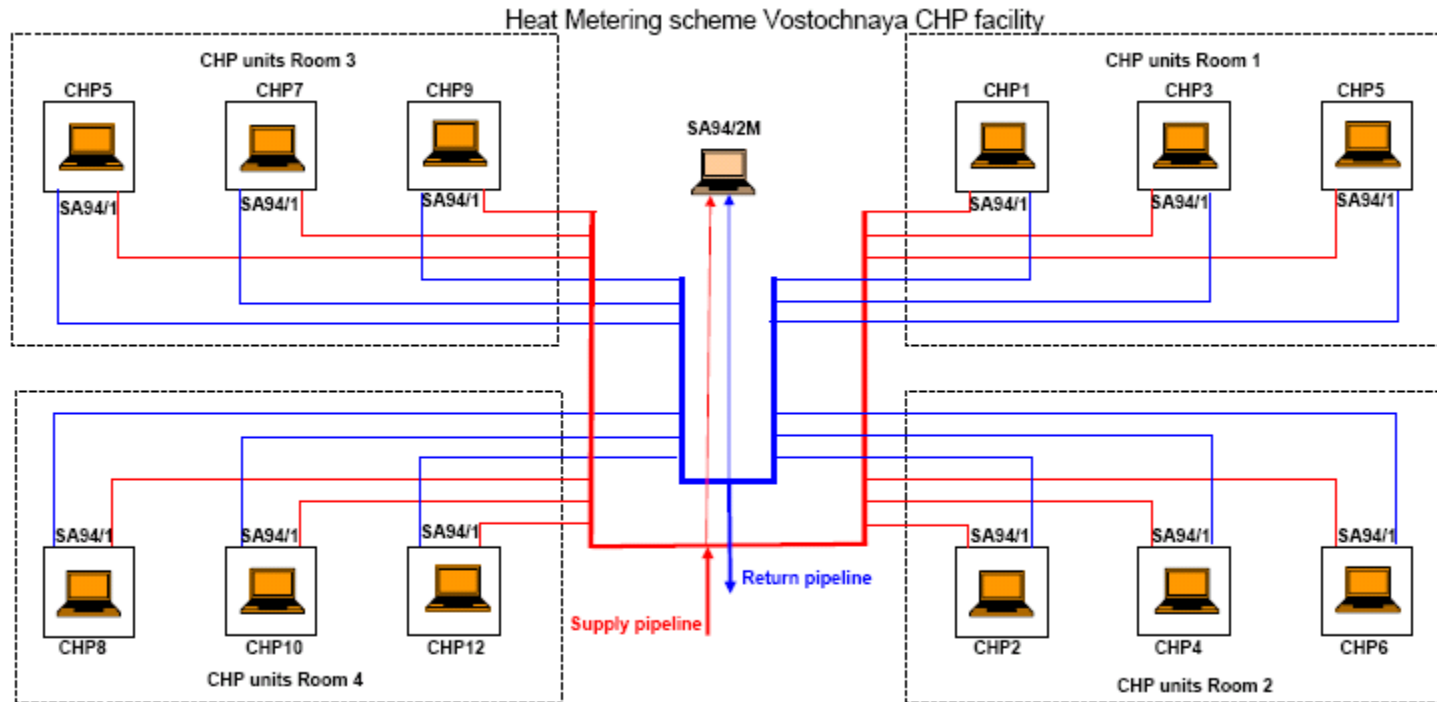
Heat Metering scheme Vostochnaya CHP facility

CHP units Room 3

CHP5
CHP7
CHP9

SA94/1
SA94/1
SA94/1

SA94/2M

CHP units Room 1

CHP1
CHP3
CHP5

SA94/1
SA94/1
SA94/1

SA94/1
SA94/1
SA94/1

CHP8
CHP10
CHP12

CHP units Room 4

Return pipeline

Supply pipeline

SA94/1
SA94/1
SA94/1

CHP2
CHP4
CHP6

CHP units Room 2